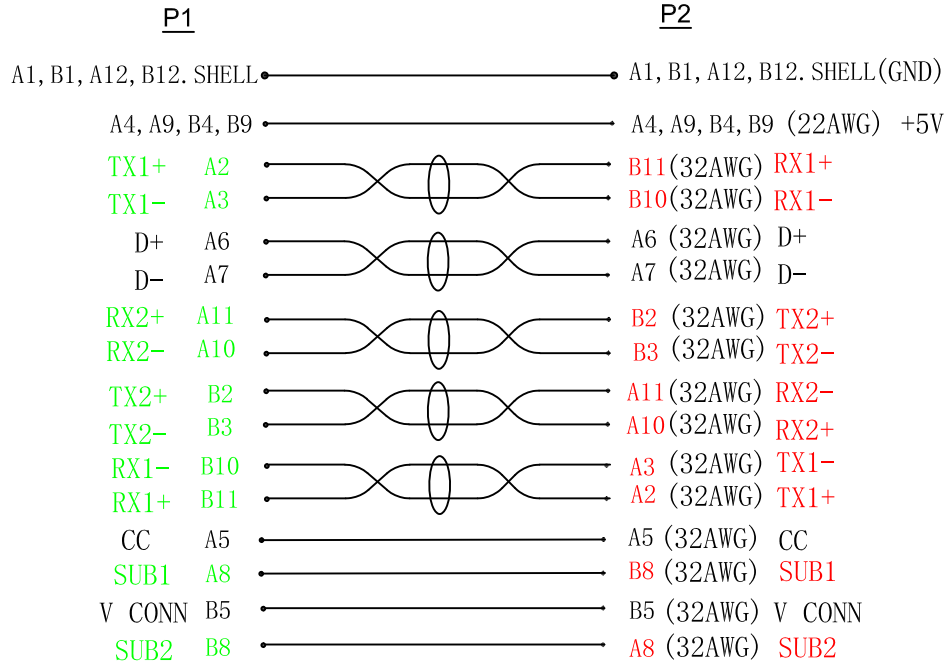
P1

P2

A1, B1, A12, B12. SHELL

A1, B1, A12, B12. SHELL(GND)

A4, A9, B4, B9

A4, A9, B4, B9 (22AWG) +5V

TX1+ A2

B11(32AWG) RX1+

TX1- A3

B10(32AWG) RX1-

D+ A6

A6 (32AWG) D+

D- A7

A7 (32AWG) D-

RX2+ A11

B2 (32AWG) TX2+

RX2- A10

B3 (32AWG) TX2-

TX2+ B2

A11(32AWG) RX2-

TX2- B3

A10(32AWG) RX2+

RX1- B10

A3 (32AWG) TX1-

RX1+ B11

A2 (32AWG) TX1+

CC A5

A5 (32AWG) CC

SUB1 A8

B8 (32AWG) SUB1

V CONN B5

B5 (32AWG) V CONN

SUB2 B8

A8 (32AWG) SUB2